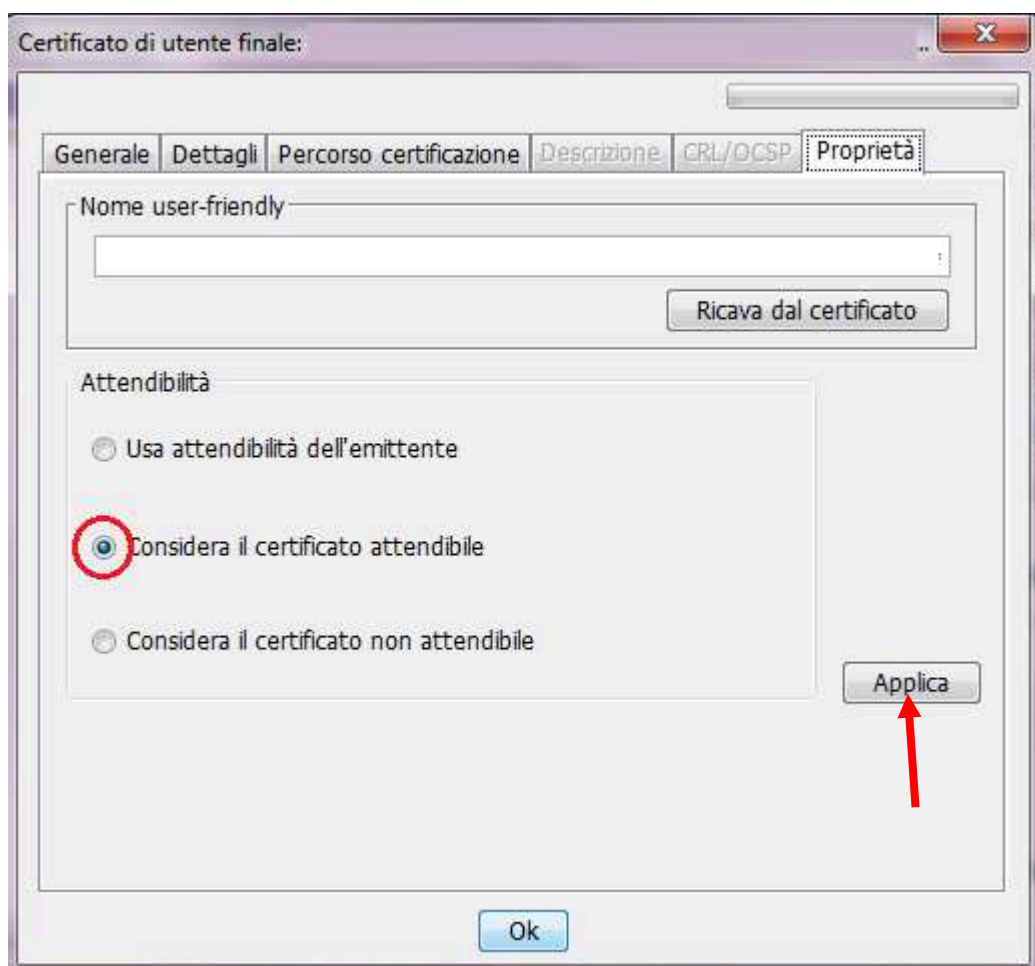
Certificato di utente finale:

Generale | Dettagli | Percorso certificazione | Descrizione | CRL/OCSP | Proprietà

Nome user-friendly

Ricava dal certificato

Attendibilità

Usa attendibilità dell'emittente

Considera il certificato attendibile

Considera il certificato non attendibile

Applica

Ok